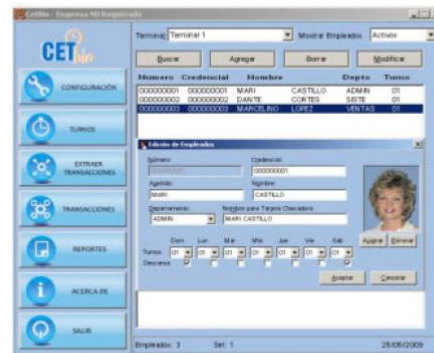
CetBio - Empresa NO Registrada

CET Bio

CONFIGURACIÓN

TURNOS

EXTRAER TRANSACCIONES

TRANSACCIONES

REPORTES

ACERCA DE

SALIR

Terminal: Terminal 1

Mostrar Empleados: Activos

Buscar | Agregar | Borrar | Modificar

| Numero | Credencial | Nombre | | Depto | Turno |
|---|---|---|---|---|---|
| 000000001 | 000000001 | MARI | CASTILLO | ADMIN | 01 |
| 000000002 | 000000002 | DANTE | CORTES | SISTE | 01 |
| 000000003 | 000000003 | MARCELINO | LOPEZ | VENTAS | 01 |

Edición de Empleados

Número: 000000001

Credencial: 000000001

Apellido: MARI

Nombre: CASTILLO

Departamento: ADMIN

Nombre para Tarjeta Checadora: MARI CASTILLO

Agregar | Eliminar

Dom | Lun | Mar | Mie | Jue | Vie | Sab

Turnos: 01 | 01 | 01 | 01 | 01 | 01 | 01

Descanso

Aceptar | Cancelar

Empleados: 3

Sel: 1

25/05/2009